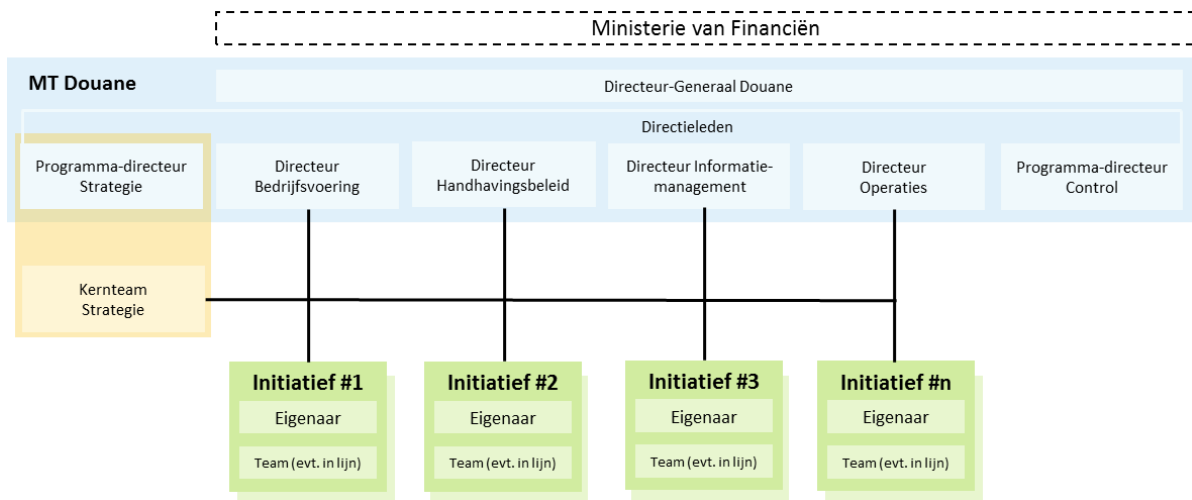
Ministerie van Financiën

MT Douane

Directeur-Generaal Douane

Directieleden

Programma-directeur Strategie

Directeur Bedrijfsvoering

Directeur Handhavingsbeleid

Directeur Informatiemanagement

Directeur Operaties

Programma-directeur Control

Kernteam Strategie

Initiatief #1
Eigenaar
Team (evt. in lijn)

Initiatief #2
Eigenaar
Team (evt. in lijn)

Initiatief #3
Eigenaar
Team (evt. in lijn)

Initiatief #n
Eigenaar
Team (evt. in lijn)